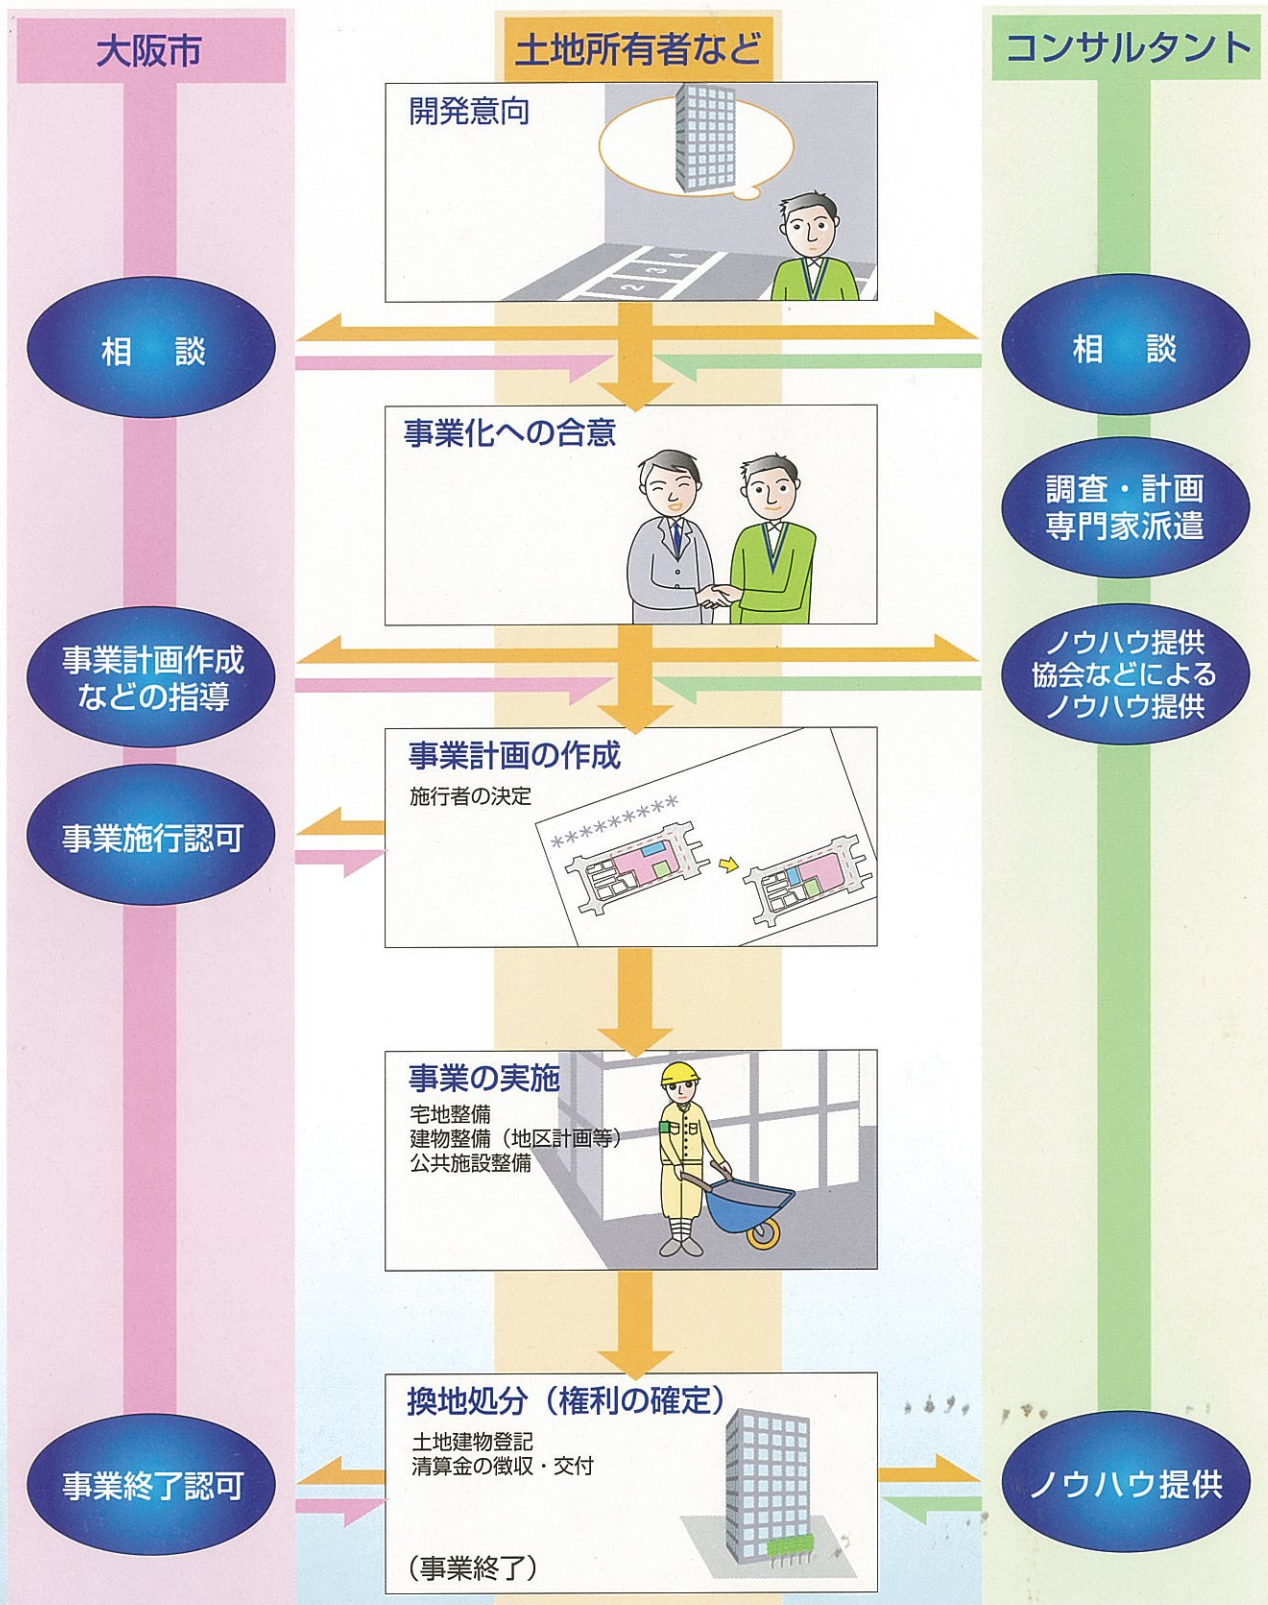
大阪市

土地所有者など

コンサルタント

開発意向

相　談

相　談

事業化への合意

調査・計画専門家派遣

事業計画作成などの指導

ノウハウ提供
協会などによるノウハウ提供

事業計画の作成
施行者の決定

事業施行認可

事業の実施
宅地整備
建物整備（地区計画等）
公共施設整備

換地処分（権利の確定）
土地建物登記
清算金の徴収・交付

事業終了認可

ノウハウ提供

（事業終了）